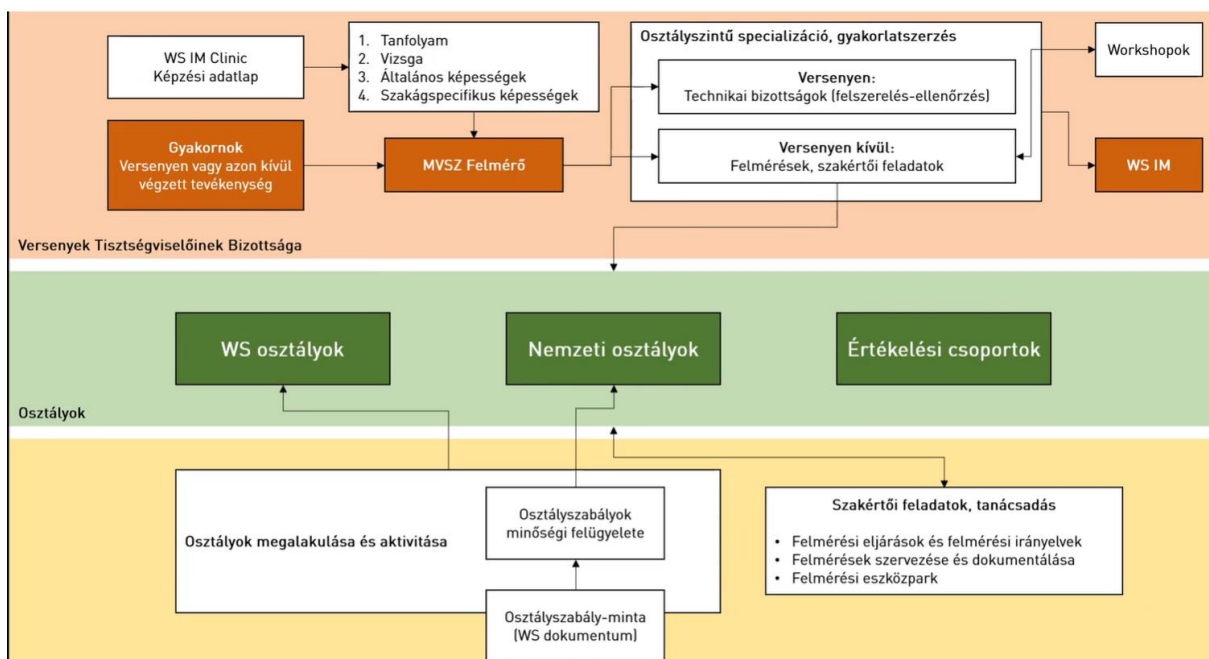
WS IM Clinic
Képzési adatlap

1. Tanfolyam
2. Vizsga
3. Általános képességek
4. Szakágspecifikus képességek

Osztályszintű specializáció, gyakorlatszerzés

Versenyen:
Technikai bizottságok (felszerelés-ellenőrzés)

Versenyen kívül:
Felmérések, szakértői feladatok

Workshopok

WS IM

Gyakornok
Versenyen vagy azon kívül végzett tevékenység

MVSZ Felmérő

Versenyek Tisztségviselőinek Bizottsága

WS osztályok

Nemzeti osztályok

Értékelési csoportok

Osztályok

Osztályok megalakulása és aktivitása

Osztályszabályok minőségi felügyelete

Osztályszabály-minta (WS dokumentum)

Szakértői feladatok, tanácsadás

• Felmérési eljárások és felmérési irányelvek
• Felmérések szervezése és dokumentálása
• Felmérési eszközpark